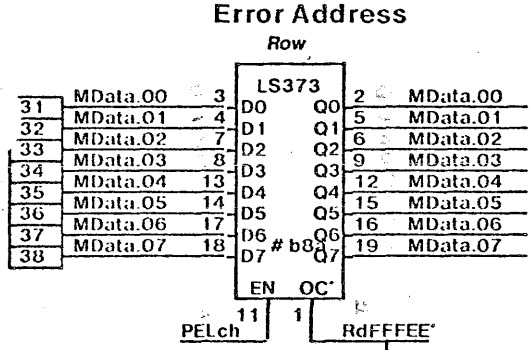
Error Address

Row

LS373

31
32
33
34
35
36
37
38

MData.00 3 D0
MData.01 4 D1
MData.02 7 D2
MData.03 8 D3
MData.04 13 D4
MData.05 14 D5
MData.06 17 D6
MData.07 18 D7

Q0 2 MData.00
Q1 5 MData.01
Q2 6 MData.02
Q3 9 MData.03
Q4 12 MData.04
Q5 15 MData.05
Q6 16 MData.06
Q7 19 MData.07

# b83

EN OC'
11 1
PELch RdFFFEE'